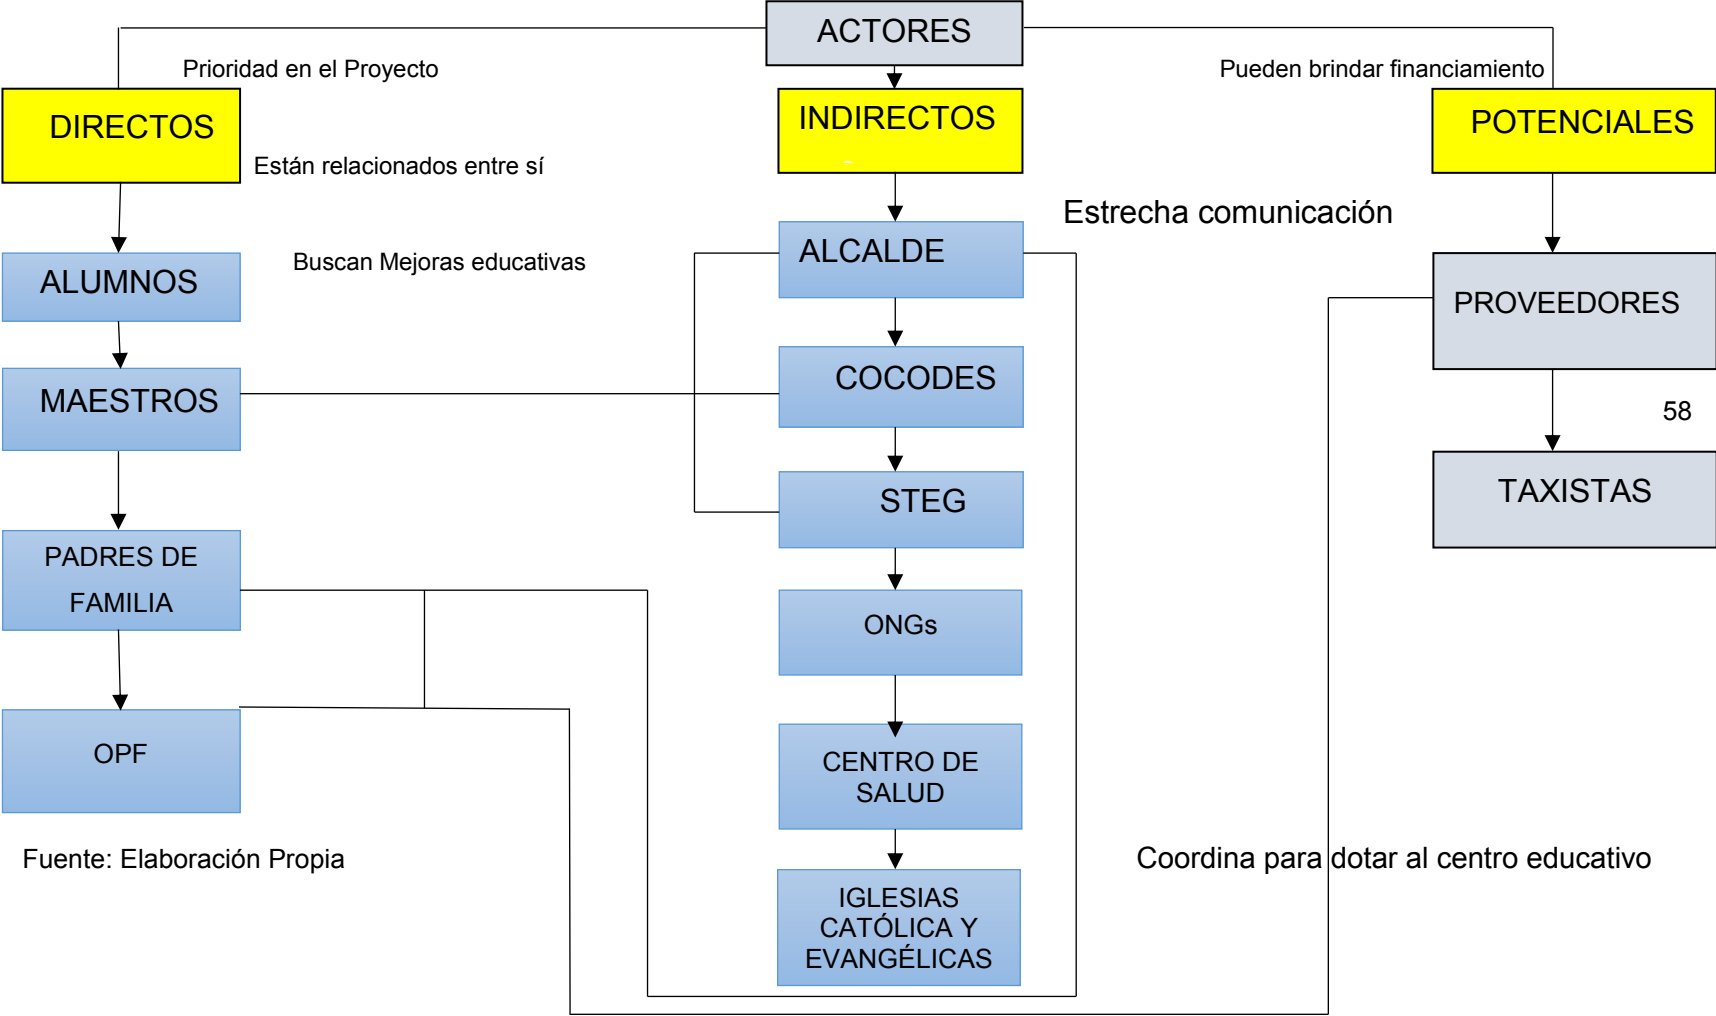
ACTORES

Prioridad en el Proyecto

Pueden brindar financiamiento

DIRECTOS

INDIRECTOS

POTENCIALES

Están relacionados entre sí

Estrecha comunicación

ALUMNOS

Buscan Mejoras educativas

ALCALDE

PROVEEDORES

MAESTROS

COCODES

58

STEG

TAXISTAS

PADRES DE FAMILIA

ONGs

OPF

CENTRO DE SALUD

Fuente: Elaboración Propia

Coordina para dotar al centro educativo

IGLESIAS CATÓLICA Y EVANGÉLICAS